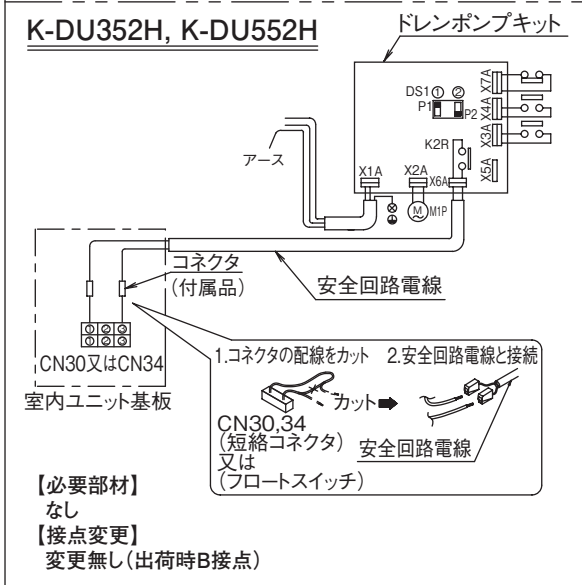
K-DU352H, K-DU552H

ドレンポンプキット

DS1 ① ②
P1 P2
X7A
X4A
X3A
K2R
X5A
アース
X1A
X2A
X6A
M
M1P

コネクタ
(付属品)

安全回路電線

CN30又はCN34

室内ユニット基板

1.コネクタの配線をカット
カット
2.安全回路電線と接続

CN30,34
(短絡コネクタ)
又は
(フロートスイッチ)
安全回路電線

【必要部材】
なし
【接点変更】
変更無し(出荷時B接点)